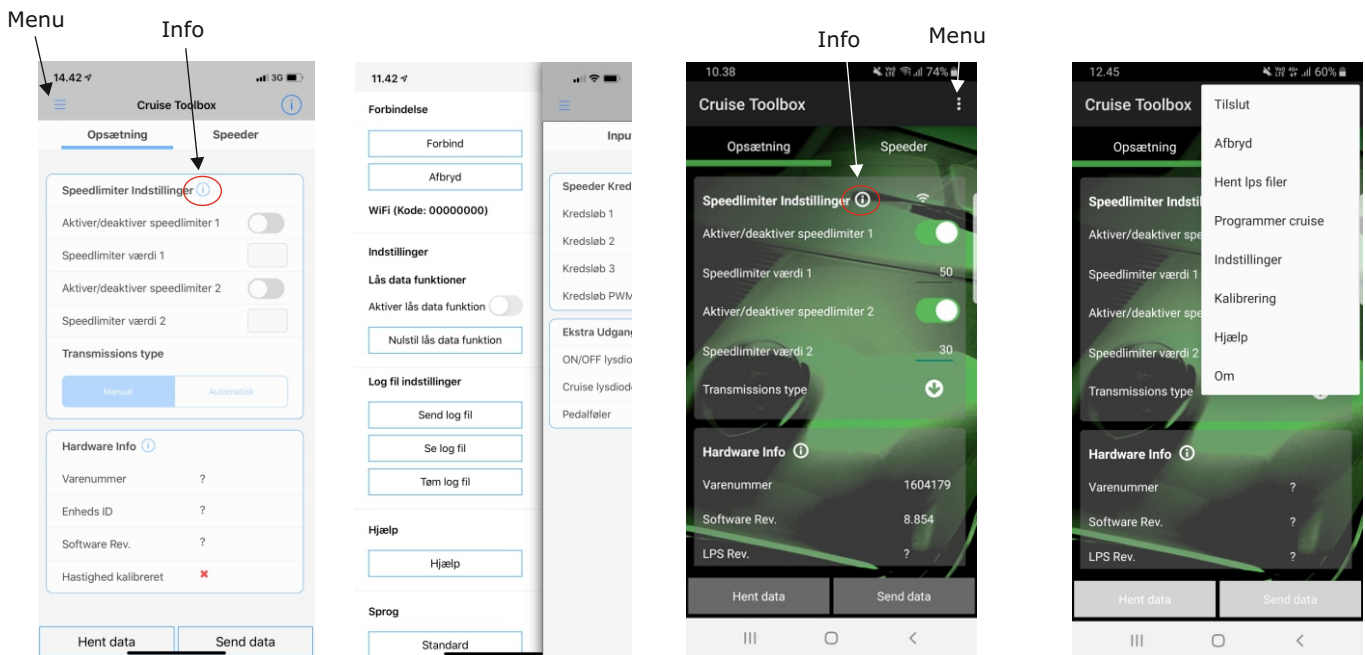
Menu

Info

14.42

3G

Cruise Toolbox

Opsætning

Speeder

Speedlimiter Indstillinger

Aktiver/deaktiver speedlimiter 1

Speedlimiter værdi 1

Aktiver/deaktiver speedlimiter 2

Speedlimiter værdi 2

Transmissions type

Manual

Automatisk

Hardware Info

Varenummer ?

Enheds ID ?

Software Rev. ?

Hastighed kalibreret

Hent data

Send data

11.42

Forbindelse

Forbind

Afbryd

WiFi (Kode: 00000000)

Indstillinger

Lås data funktioner

Aktiver lås data funktion

Nulstil lås data funktion

Log fil indstillinger

Send log fil

Se log fil

Tøm log fil

Hjælp

Hjælp

Sprog

Standard

Inpu

Speeder Kred

Kredsløb 1

Kredsløb 2

Kredsløb 3

Kredsløb PWM

Ekstra Udgang

ON/OFF lysdio

Cruise lysdiod

Pedalføler

Info

Menu

10.38

74%

Cruise Toolbox

Opsætning

Speeder

Speedlimiter Indstillinger

Aktiver/deaktiver speedlimiter 1

Speedlimiter værdi 1 50

Aktiver/deaktiver speedlimiter 2

Speedlimiter værdi 2 30

Transmissions type

Hardware Info

Varenummer 1604179

Software Rev. 8.854

LPS Rev. ?

Hent data

Send data

12.45

60%

Cruise Toolbox

Opsætning

Speedlimiter Indsti

Aktiver/deaktiver spe

Speedlimiter værdi 1

Aktiver/deaktiver spe

Speedlimiter værdi 2

Transmissions type

Tilslut

Afbryd

Hent lps filer

Programmer cruise

Indstillinger

Kalibrering

Hjælp

Om

Hardware Info

Varenummer ?

Software Rev. ?

LPS Rev. ?

Hent data

Send data